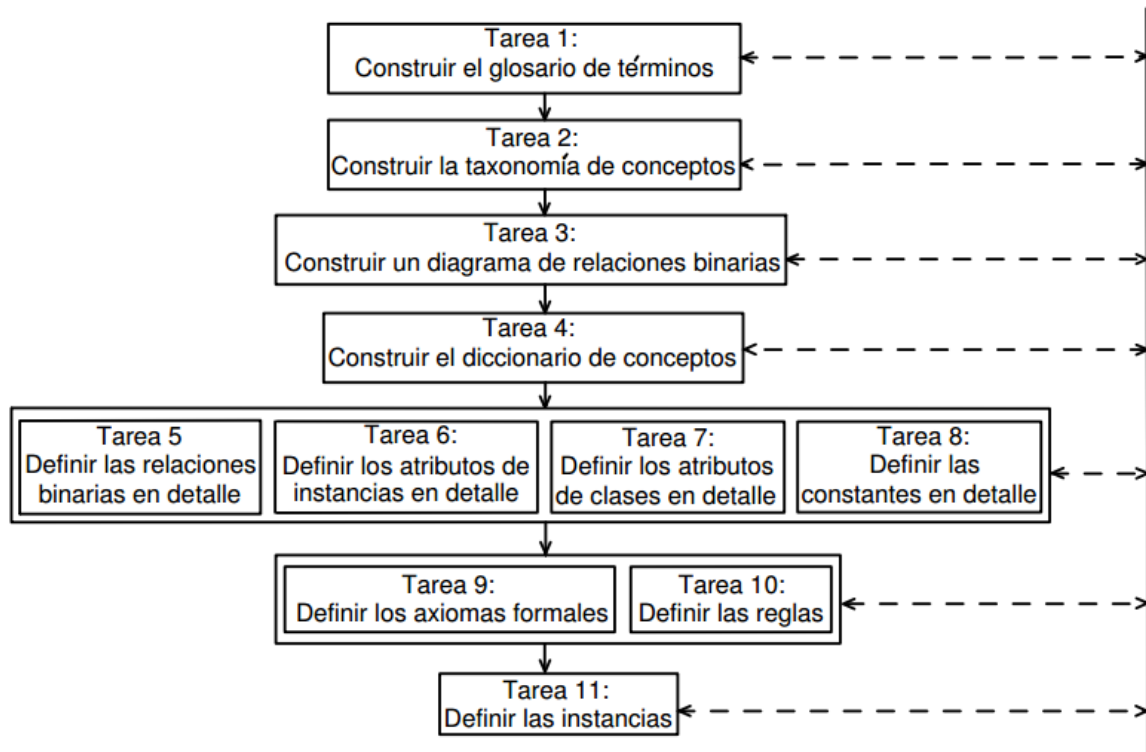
Tarea 1:
Construir el glosario de términos

Tarea 2:
Construir la taxonomía de conceptos

Tarea 3:
Construir un diagrama de relaciones binarias

Tarea 4:
Construir el diccionario de conceptos

Tarea 5
Definir las relaciones binarias en detalle

Tarea 6:
Definir los atributos de instancias en detalle

Tarea 7:
Definir los atributos de clases en detalle

Tarea 8:
Definir las constantes en detalle

Tarea 9:
Definir los axiomas formales

Tarea 10:
Definir las reglas

Tarea 11:
Definir las instancias